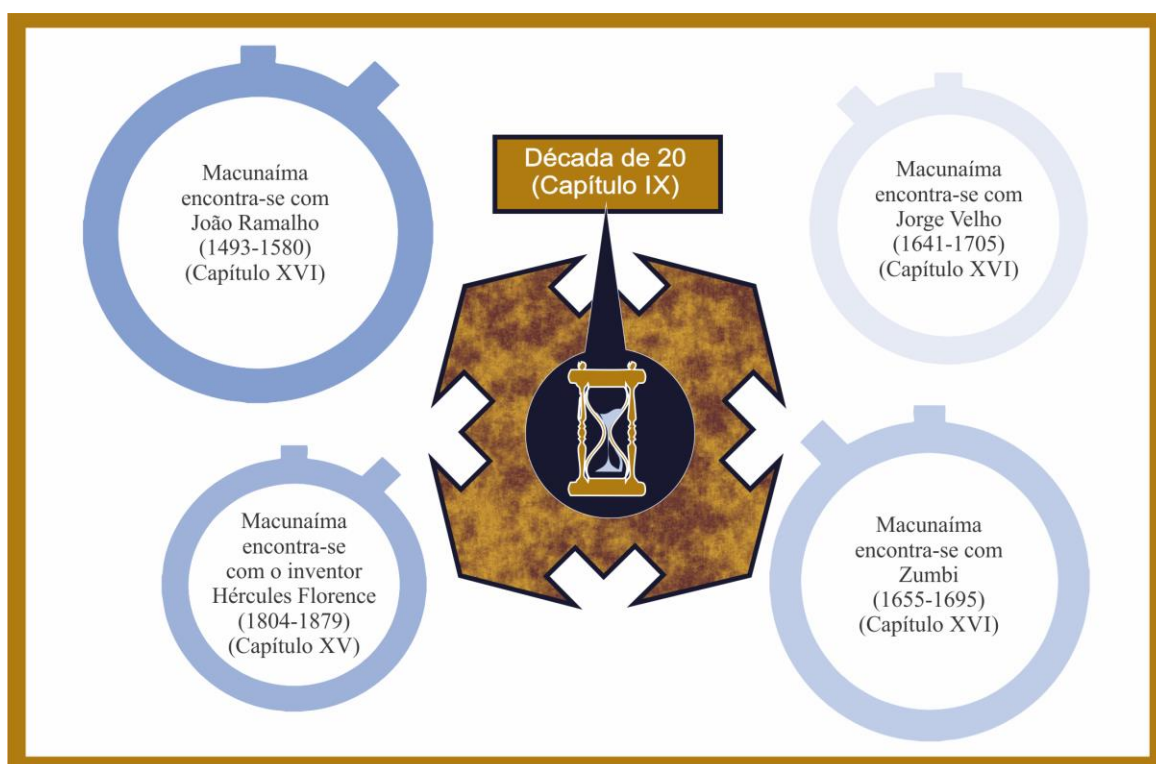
Macunaíma encontra-se com João Ramalho (1493-1580) (Capítulo XVI)

Década de 20 (Capítulo IX)

Macunaíma encontra-se com Jorge Velho (1641-1705) (Capítulo XVI)

Macunaíma encontra-se com o inventor Hércules Florence (1804-1879) (Capítulo XV)

Macunaíma encontra-se com Zumbi (1655-1695) (Capítulo XVI)